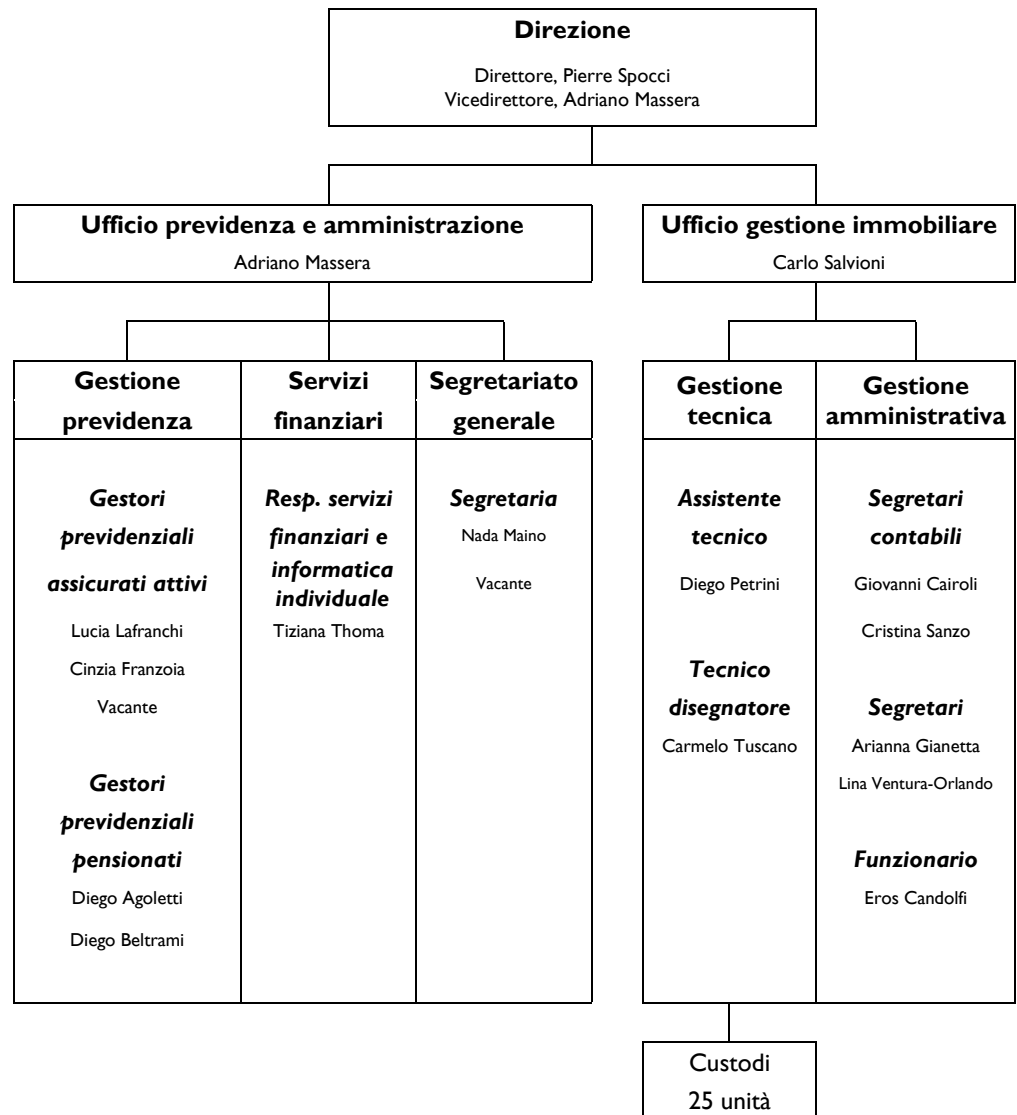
**Direzione**

Direttore, Pierre Spocci
Vicedirettore, Adriano Massera

**Ufficio previdenza e amministrazione**

Adriano Massera

**Ufficio gestione immobiliare**

Carlo Salvioni

**Gestione previdenza**

*Gestori previdenziali assicurati attivi*

Lucia Lafranchi

Cinzia Franzoia

Vacante

*Gestori previdenziali pensionati*

Diego Agoletti

Diego Beltrami

**Servizi finanziari**

*Resp. servizi finanziari* e *informatica individuale*

Tiziana Thoma

**Segretariato generale**

*Segretaria*

Nada Maino

Vacante

**Gestione tecnica**

*Assistente tecnico*

Diego Petrini

*Tecnico disegnatore*

Carmelo Tuscano

**Gestione amministrativa**

*Segretari contabili*

Giovanni Cairoli

Cristina Sanzo

*Segretari*

Arianna Gianetta

Lina Ventura-Orlando

*Funzionario*

Eros Candolfi

Custodi
25 unità